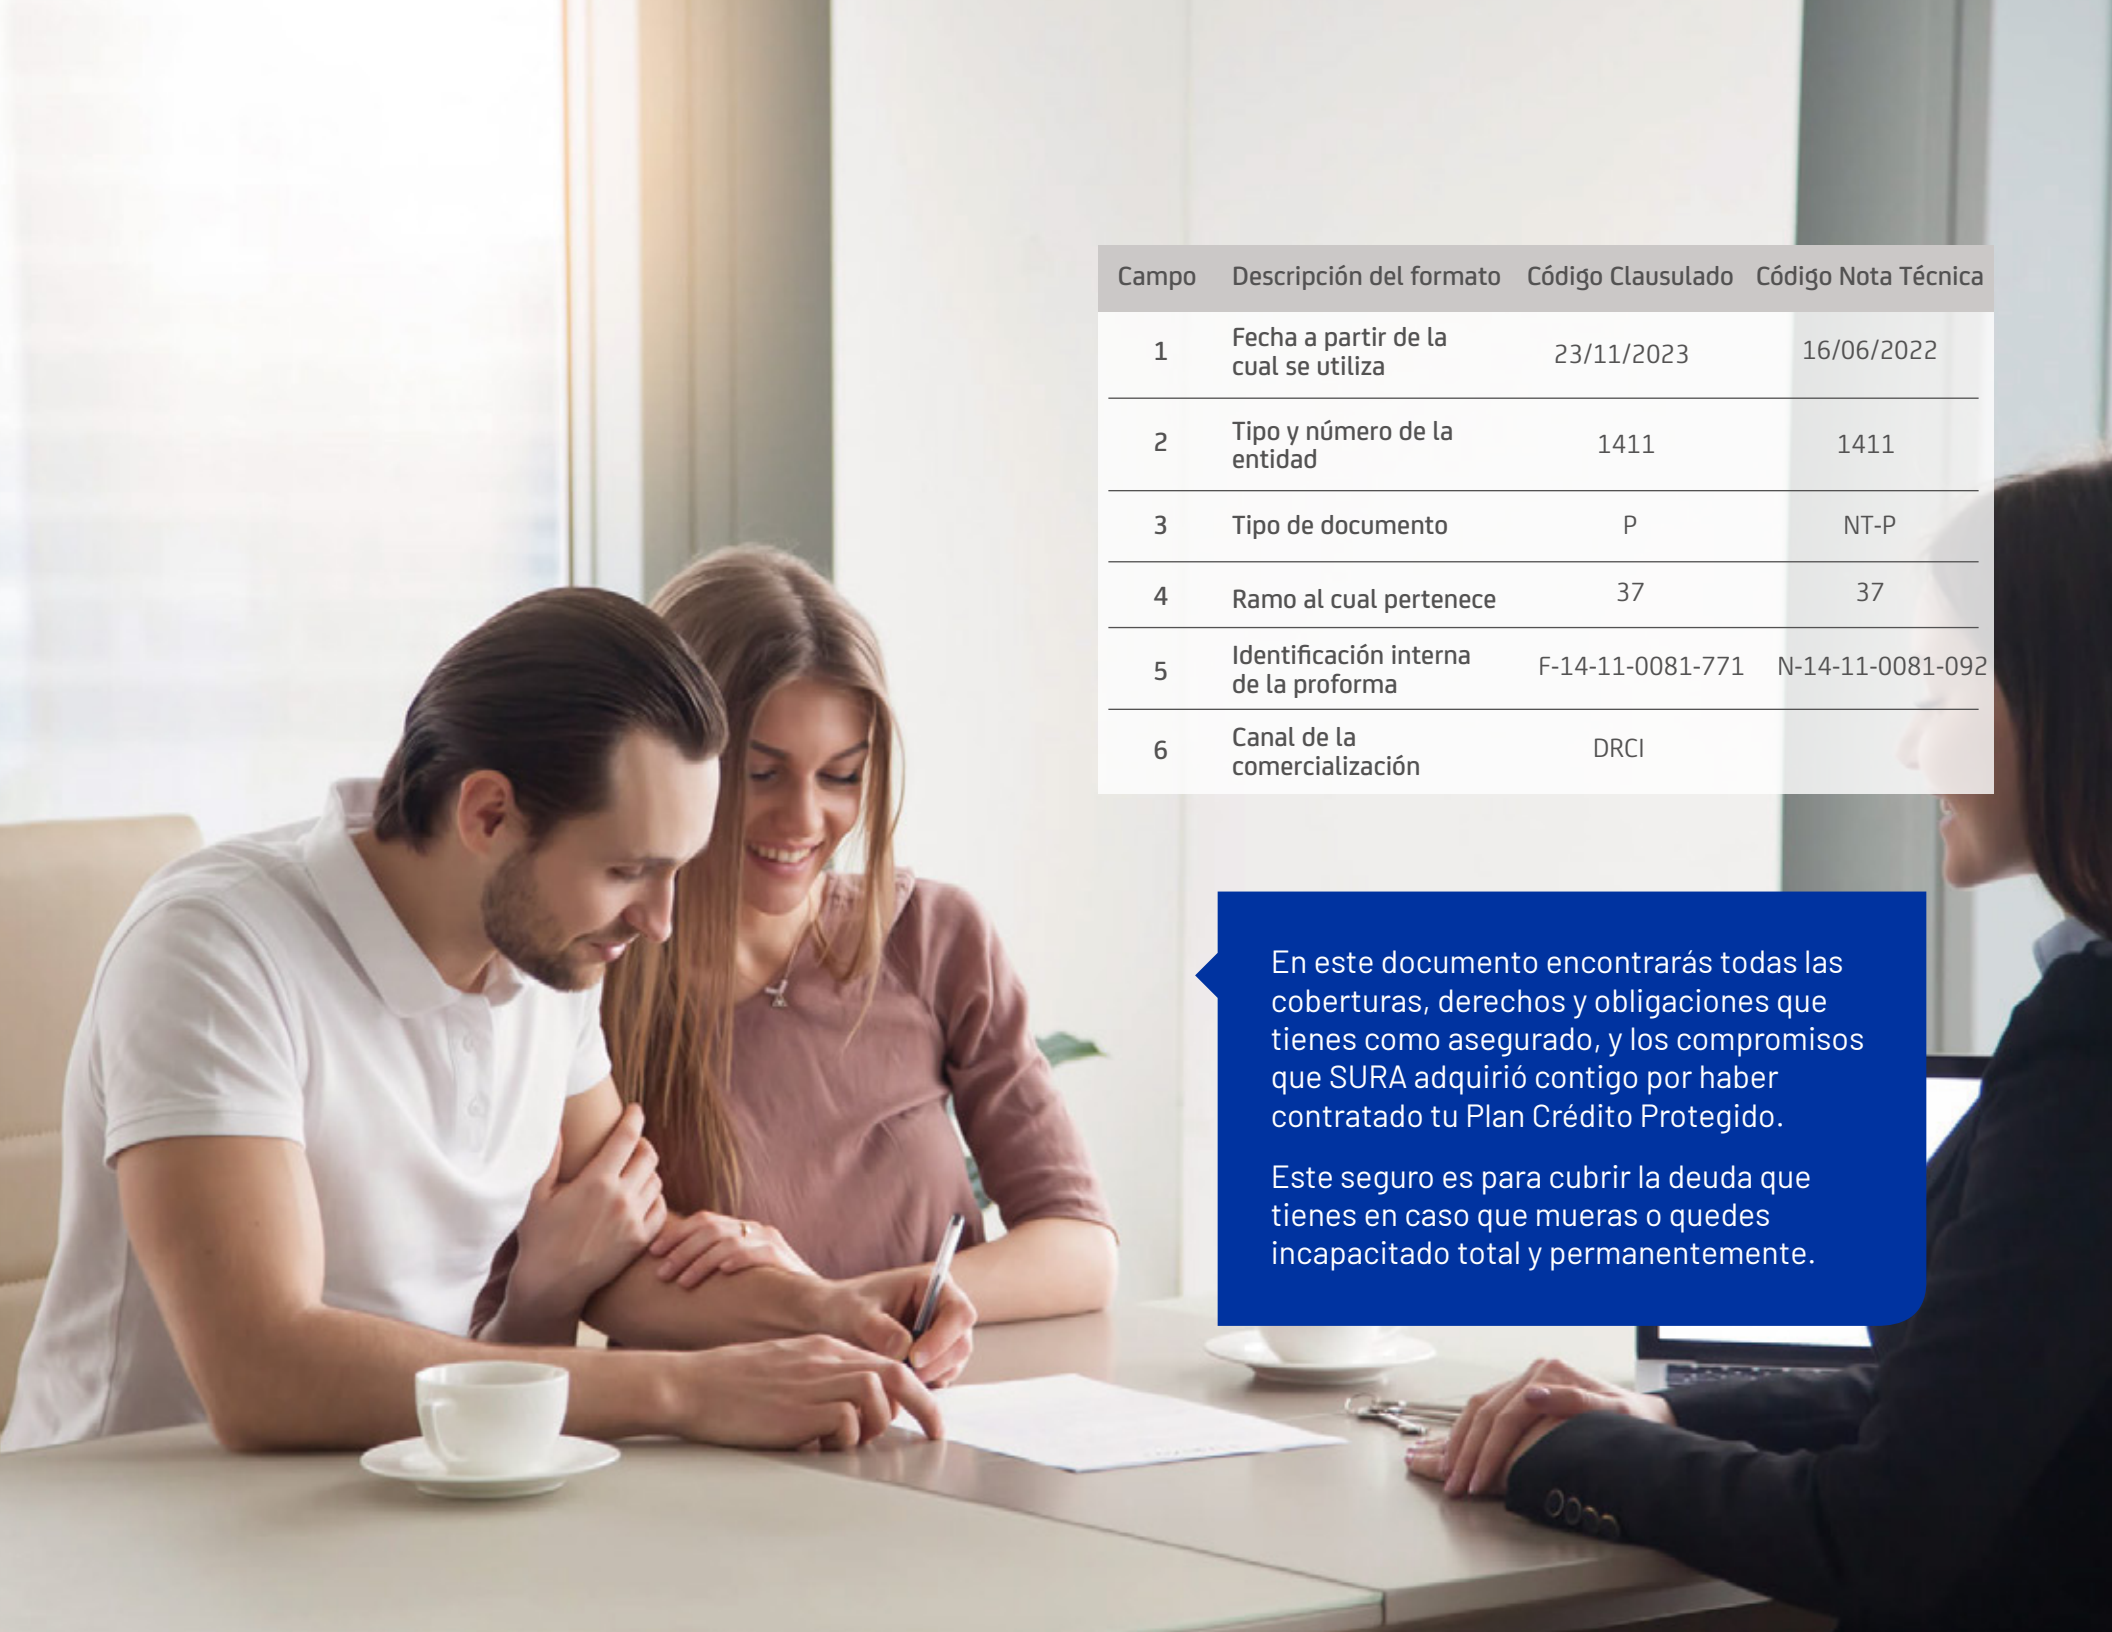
| Campo | Descripción del formato | Código Clausulado | Código Nota Técnica |
|---|---|---|---|
| 1 | Fecha a partir de la cual se utiliza | 23/11/2023 | 16/06/2022 |
| 2 | Tipo y número de la entidad | 1411 | 1411 |
| 3 | Tipo de documento | P | NT-P |
| 4 | Ramo al cual pertenece | 37 | 37 |
| 5 | Identificación interna de la proforma | F-14-11-0081-771 | N-14-11-0081-092 |
| 6 | Canal de la comercialización | DRCI | |

En este documento encontrarás todas las coberturas, derechos y obligaciones que tienes como asegurado, y los compromisos que SURA adquirió contigo por haber contratado tu Plan Crédito Protegido.

Este seguro es para cubrir la deuda que tienes en caso que mueras o quedes incapacitado total y permanentemente.